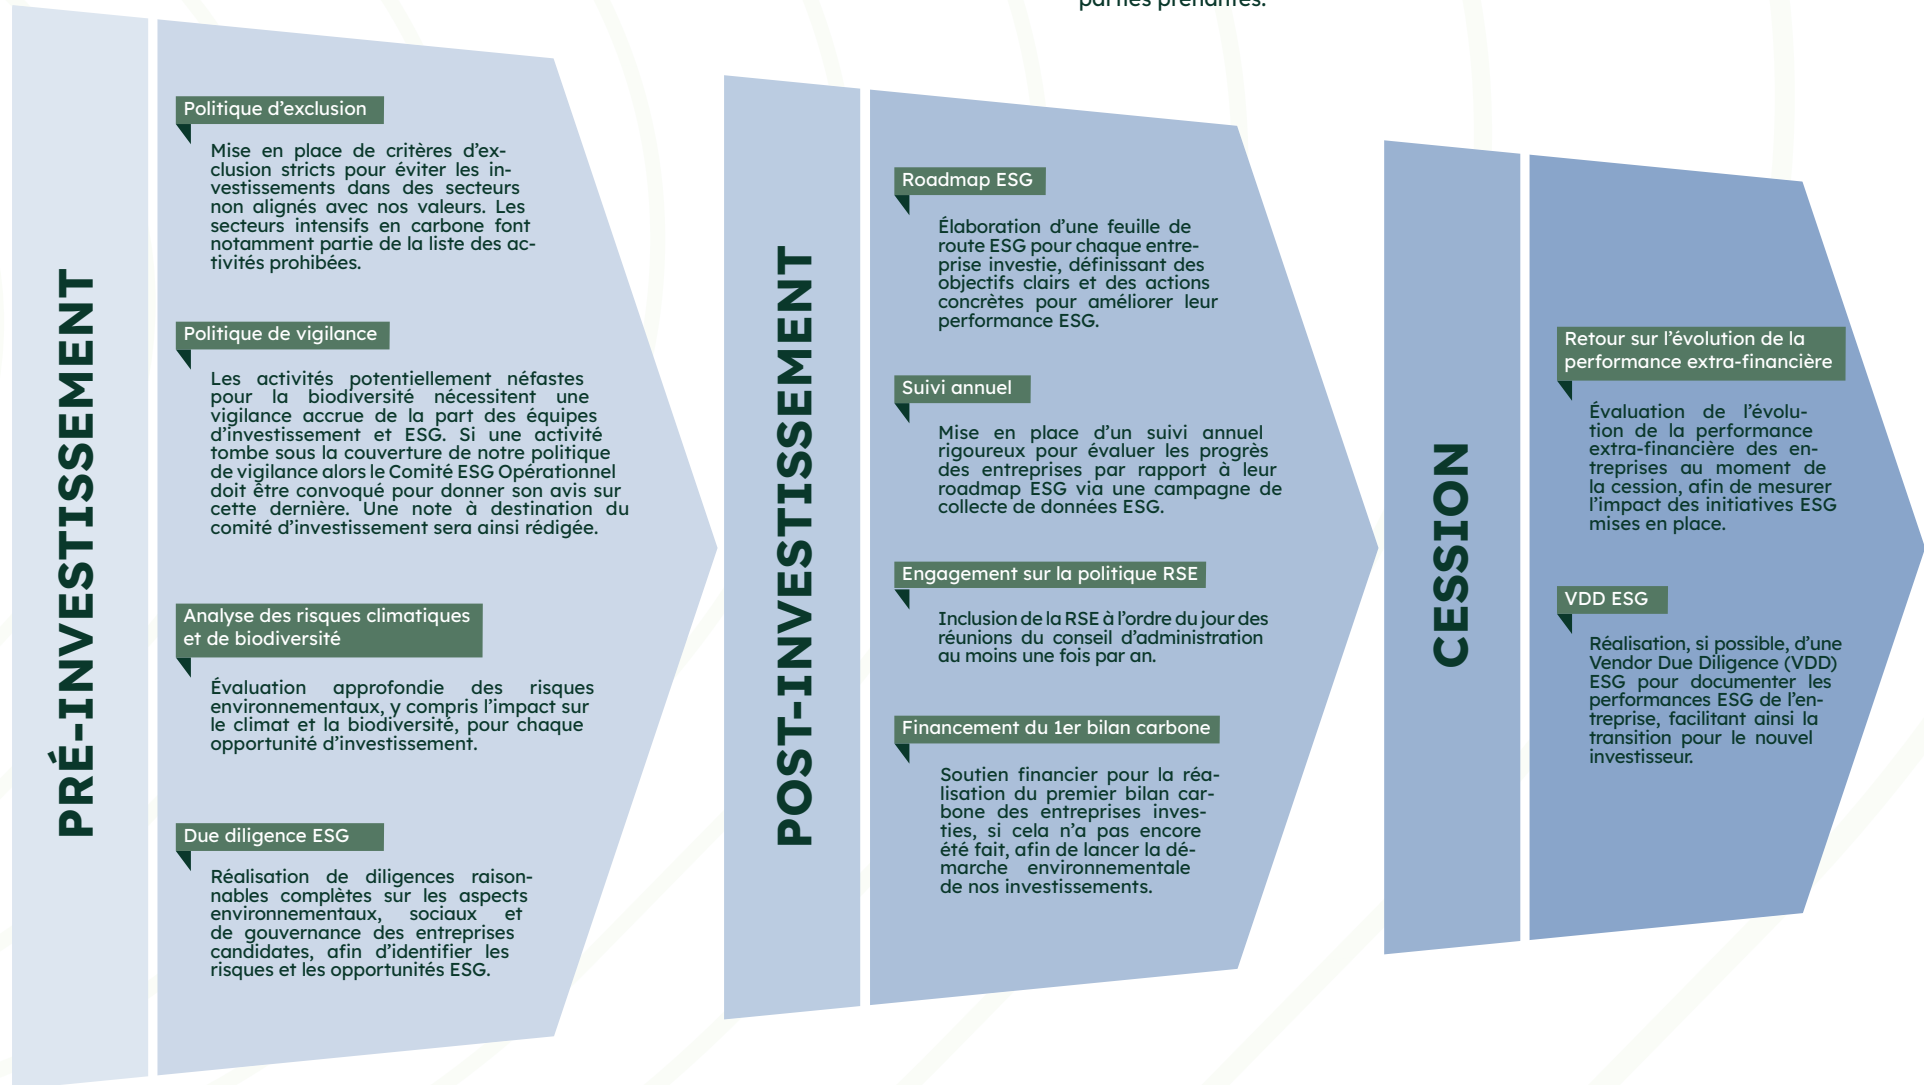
parties prenantes.

PRÉ-INVESTISSEMENT

Politique d'exclusion

Mise en place de critères d'exclusion stricts pour éviter les investissements dans des secteurs non alignés avec nos valeurs. Les secteurs intensifs en carbone font notamment partie de la liste des activités prohibées.

Politique de vigilance

Les activités potentiellement néfastes pour la biodiversité nécessitent une vigilance accrue de la part des équipes d'investissement et ESG. Si une activité tombe sous la couverture de notre politique de vigilance alors le Comité ESG Opérationnel doit être convoqué pour donner son avis sur cette dernière. Une note à destination du comité d'investissement sera ainsi rédigée.

Analyse des risques climatiques et de biodiversité

Évaluation approfondie des risques environnementaux, y compris l'impact sur le climat et la biodiversité, pour chaque opportunité d'investissement.

Due diligence ESG

Réalisation de diligences raisonnables complètes sur les aspects environnementaux, sociaux et de gouvernance des entreprises candidates, afin d'identifier les risques et les opportunités ESG.

POST-INVESTISSEMENT

Roadmap ESG

Élaboration d'une feuille de route ESG pour chaque entreprise investie, définissant des objectifs clairs et des actions concrètes pour améliorer leur performance ESG.

Suivi annuel

Mise en place d'un suivi annuel rigoureux pour évaluer les progrès des entreprises par rapport à leur roadmap ESG via une campagne de collecte de données ESG.

Engagement sur la politique RSE

Inclusion de la RSE à l'ordre du jour des réunions du conseil d'administration au moins une fois par an.

Financement du 1er bilan carbone

Soutien financier pour la réalisation du premier bilan carbone des entreprises investies, si cela n'a pas encore été fait, afin de lancer la démarche environnementale de nos investissements.

CESSION

Retour sur l'évolution de la performance extra-financière

Évaluation de l'évolution de la performance extra-financière des entreprises au moment de la cession, afin de mesurer l'impact des initiatives ESG mises en place.

VDD ESG

Réalisation, si possible, d'une Vendor Due Diligence (VDD) ESG pour documenter les performances ESG de l'entreprise, facilitant ainsi la transition pour le nouvel investisseur.